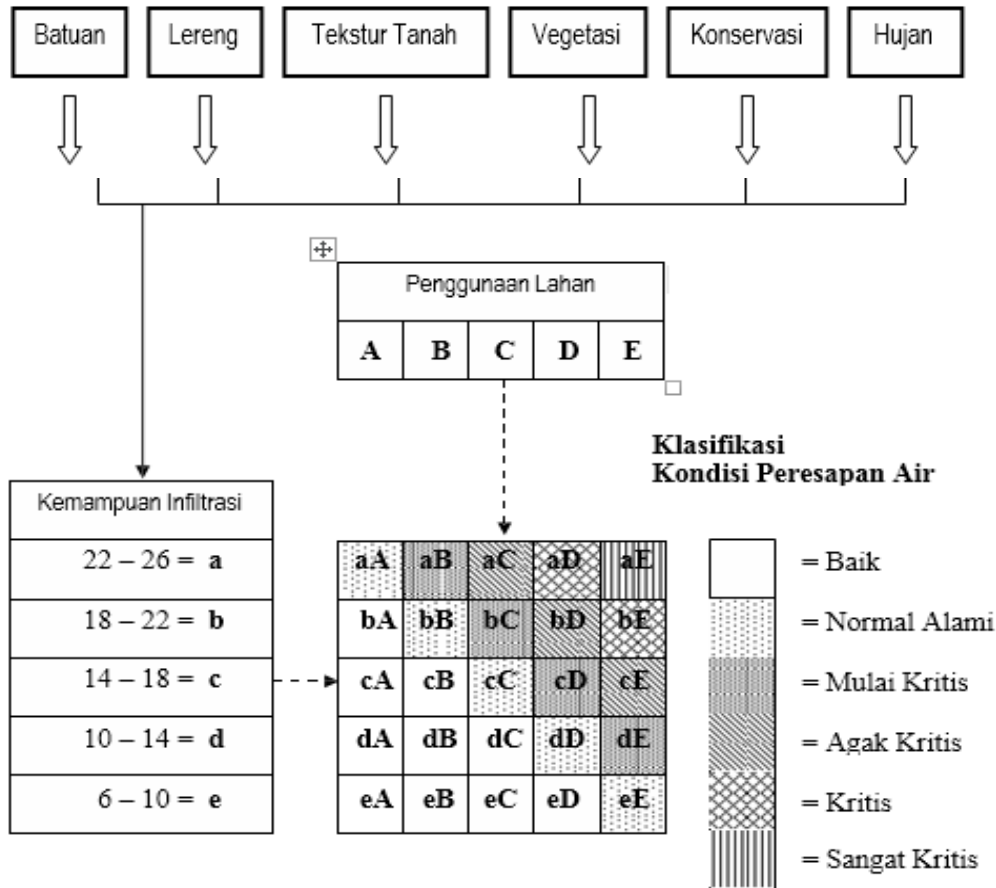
Batuan

Lereng

Tekstur Tanah

Vegetasi

Konservasi

Hujan

| Penggunaan Lahan | | | | |
|---|---|---|---|---|
| A | B | C | D | E |

Klasifikasi
Kondisi Peresapan Air

| Kemampuan Infiltrasi |
|---|
| 22 – 26 = **a** |
| 18 – 22 = **b** |
| 14 – 18 = **c** |
| 10 – 14 = **d** |
| 6 – 10 = **e** |

| | | | | |
|---|---|---|---|---|
| aA | aB | aC | aD | aE |
| bA | bB | bC | bD | bE |
| cA | cB | cC | cD | cE |
| dA | dB | dC | dD | dE |
| eA | eB | eC | eD | eE |

= Baik

= Normal Alami

= Mulai Kritis

= Agak Kritis

= Kritis

= Sangat Kritis